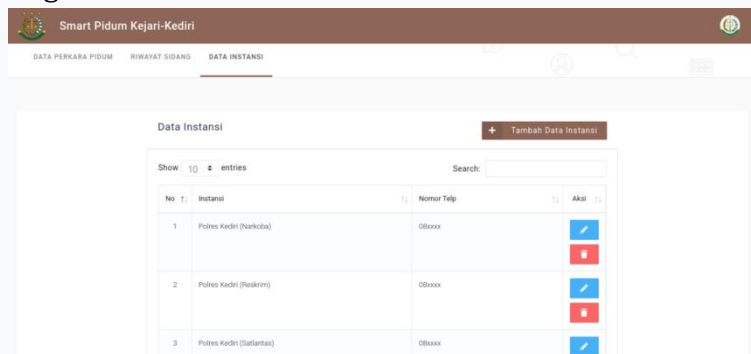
Smart Pidum Kejari-Kediri

DATA PERKARA PIDUM RIWAYAT SIDANG DATA INSTANSI

Data Instansi

+ Tambah Data Instansi

Show 10 entries

Search:

| No | Instansi | Nomor Telp | Aksi |
|---|---|---|---|
| 1 | Polres Kediri (Narkoba) | 08xxxx | |
| 2 | Polres Kediri (Reskrim) | 08xxxx | |
| 3 | Polres Kediri (Satlantas) | 08xxxx | |